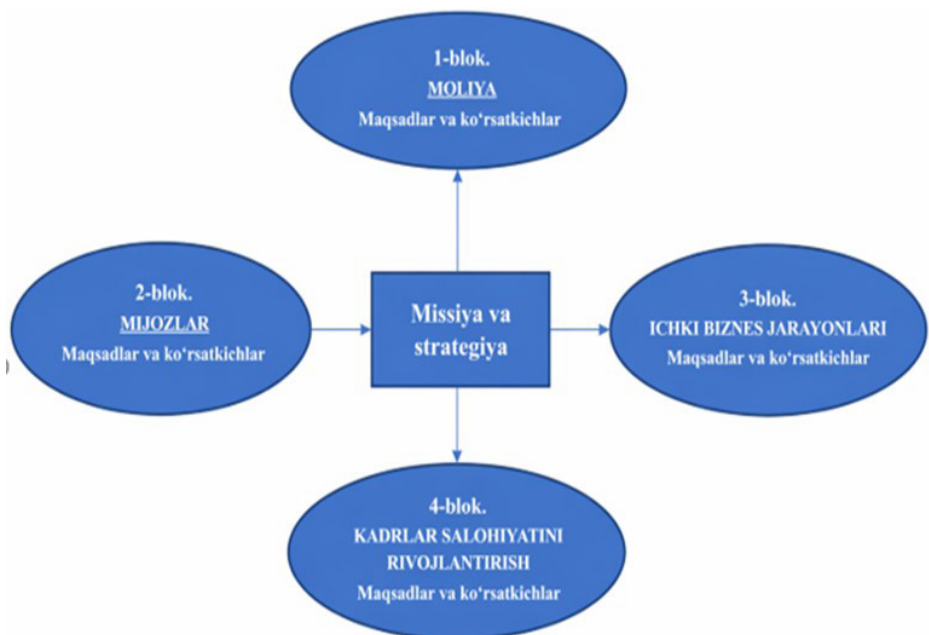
1-blok.
MOLIYA
Maqsadlar va koʻrsatkichlar

2-blok.
MIJOZLAR
Maqsadlar va koʻrsatkichlar

Missiya va strategiya

3-blok.
ICHKI BIZNES JARAYONLARI
Maqsadlar va koʻrsatkichlar

4-blok.
KADRLAR SALOHIYATINI RIVOJLANTIRISH
Maqsadlar va koʻrsatkichlar